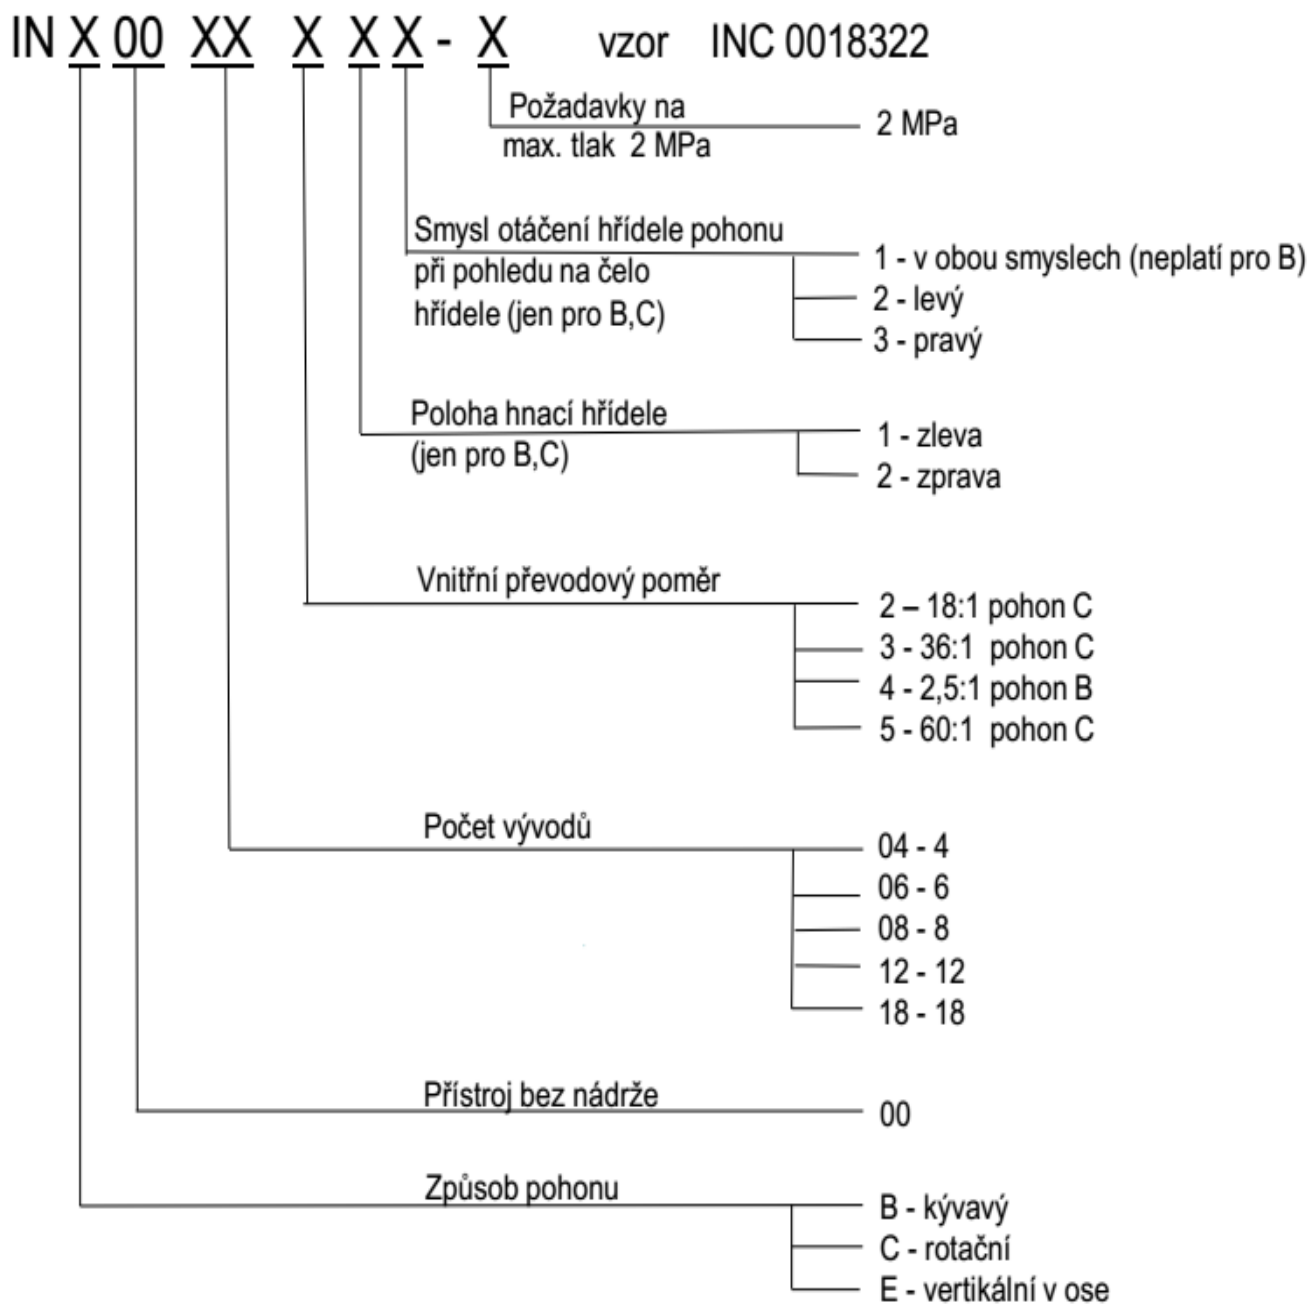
IN X 00 XX X X X - X vzor INC 0018322

Požadavky na max. tlak 2 MPa

2 MPa

Smysl otáčení hřídele pohonu při pohledu na čelo hřídele (jen pro B,C)

1 - v obou smyslech (neplatí pro B)
2 - levý
3 - pravý

Poloha hnací hřídele (jen pro B,C)

1 - zleva
2 - zprava

Vnitřní převodový poměr

2 – 18:1 pohon C
3 - 36:1 pohon C
4 - 2,5:1 pohon B
5 - 60:1 pohon C

Počet vývodů

04 - 4
06 - 6
08 - 8
12 - 12
18 - 18

Přístroj bez nádrže

00

Způsob pohonu

B - kývavý
C - rotační
E - vertikální v ose